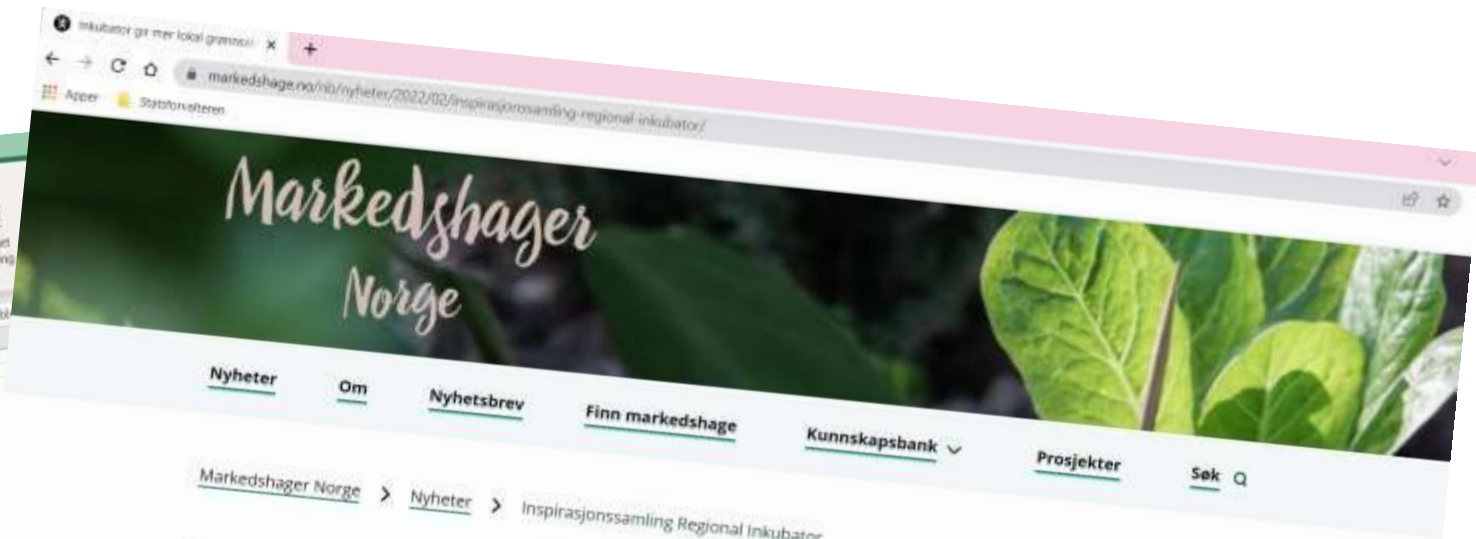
Inkubator gir mer lokal grønnsa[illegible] ×
+
markedshage.no/nb/nyheter/2022/02/inspirasjonssamling-regional-inkubator/
Apper
Statsforvalteren

Markedshager Norge

Nyheter
Om
Nyhetsbrev
Finn markedshage
Kunnskapsbank
Prosjekter
Søk

Markedshager Norge > Nyheter > Inspirasjonssamling Regional Inkubator